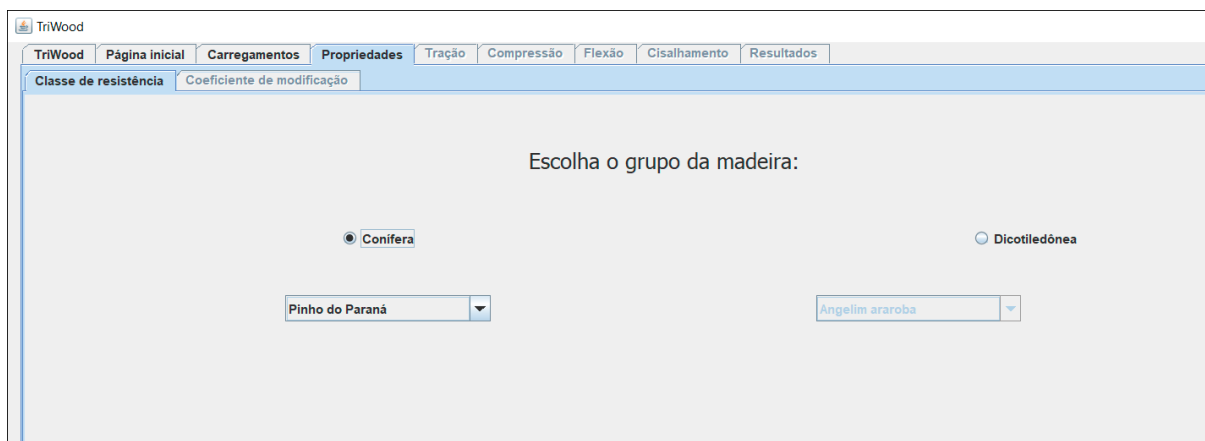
TriWood

TriWood | Página inicial | Carregamentos | Propriedades | Tração | Compressão | Flexão | Cisalhamento | Resultados

Classe de resistência | Coeficiente de modificação

Escolha o grupo da madeira:

Conífera

Dicotiledônea

Pinho do Paraná

Angelim araroba